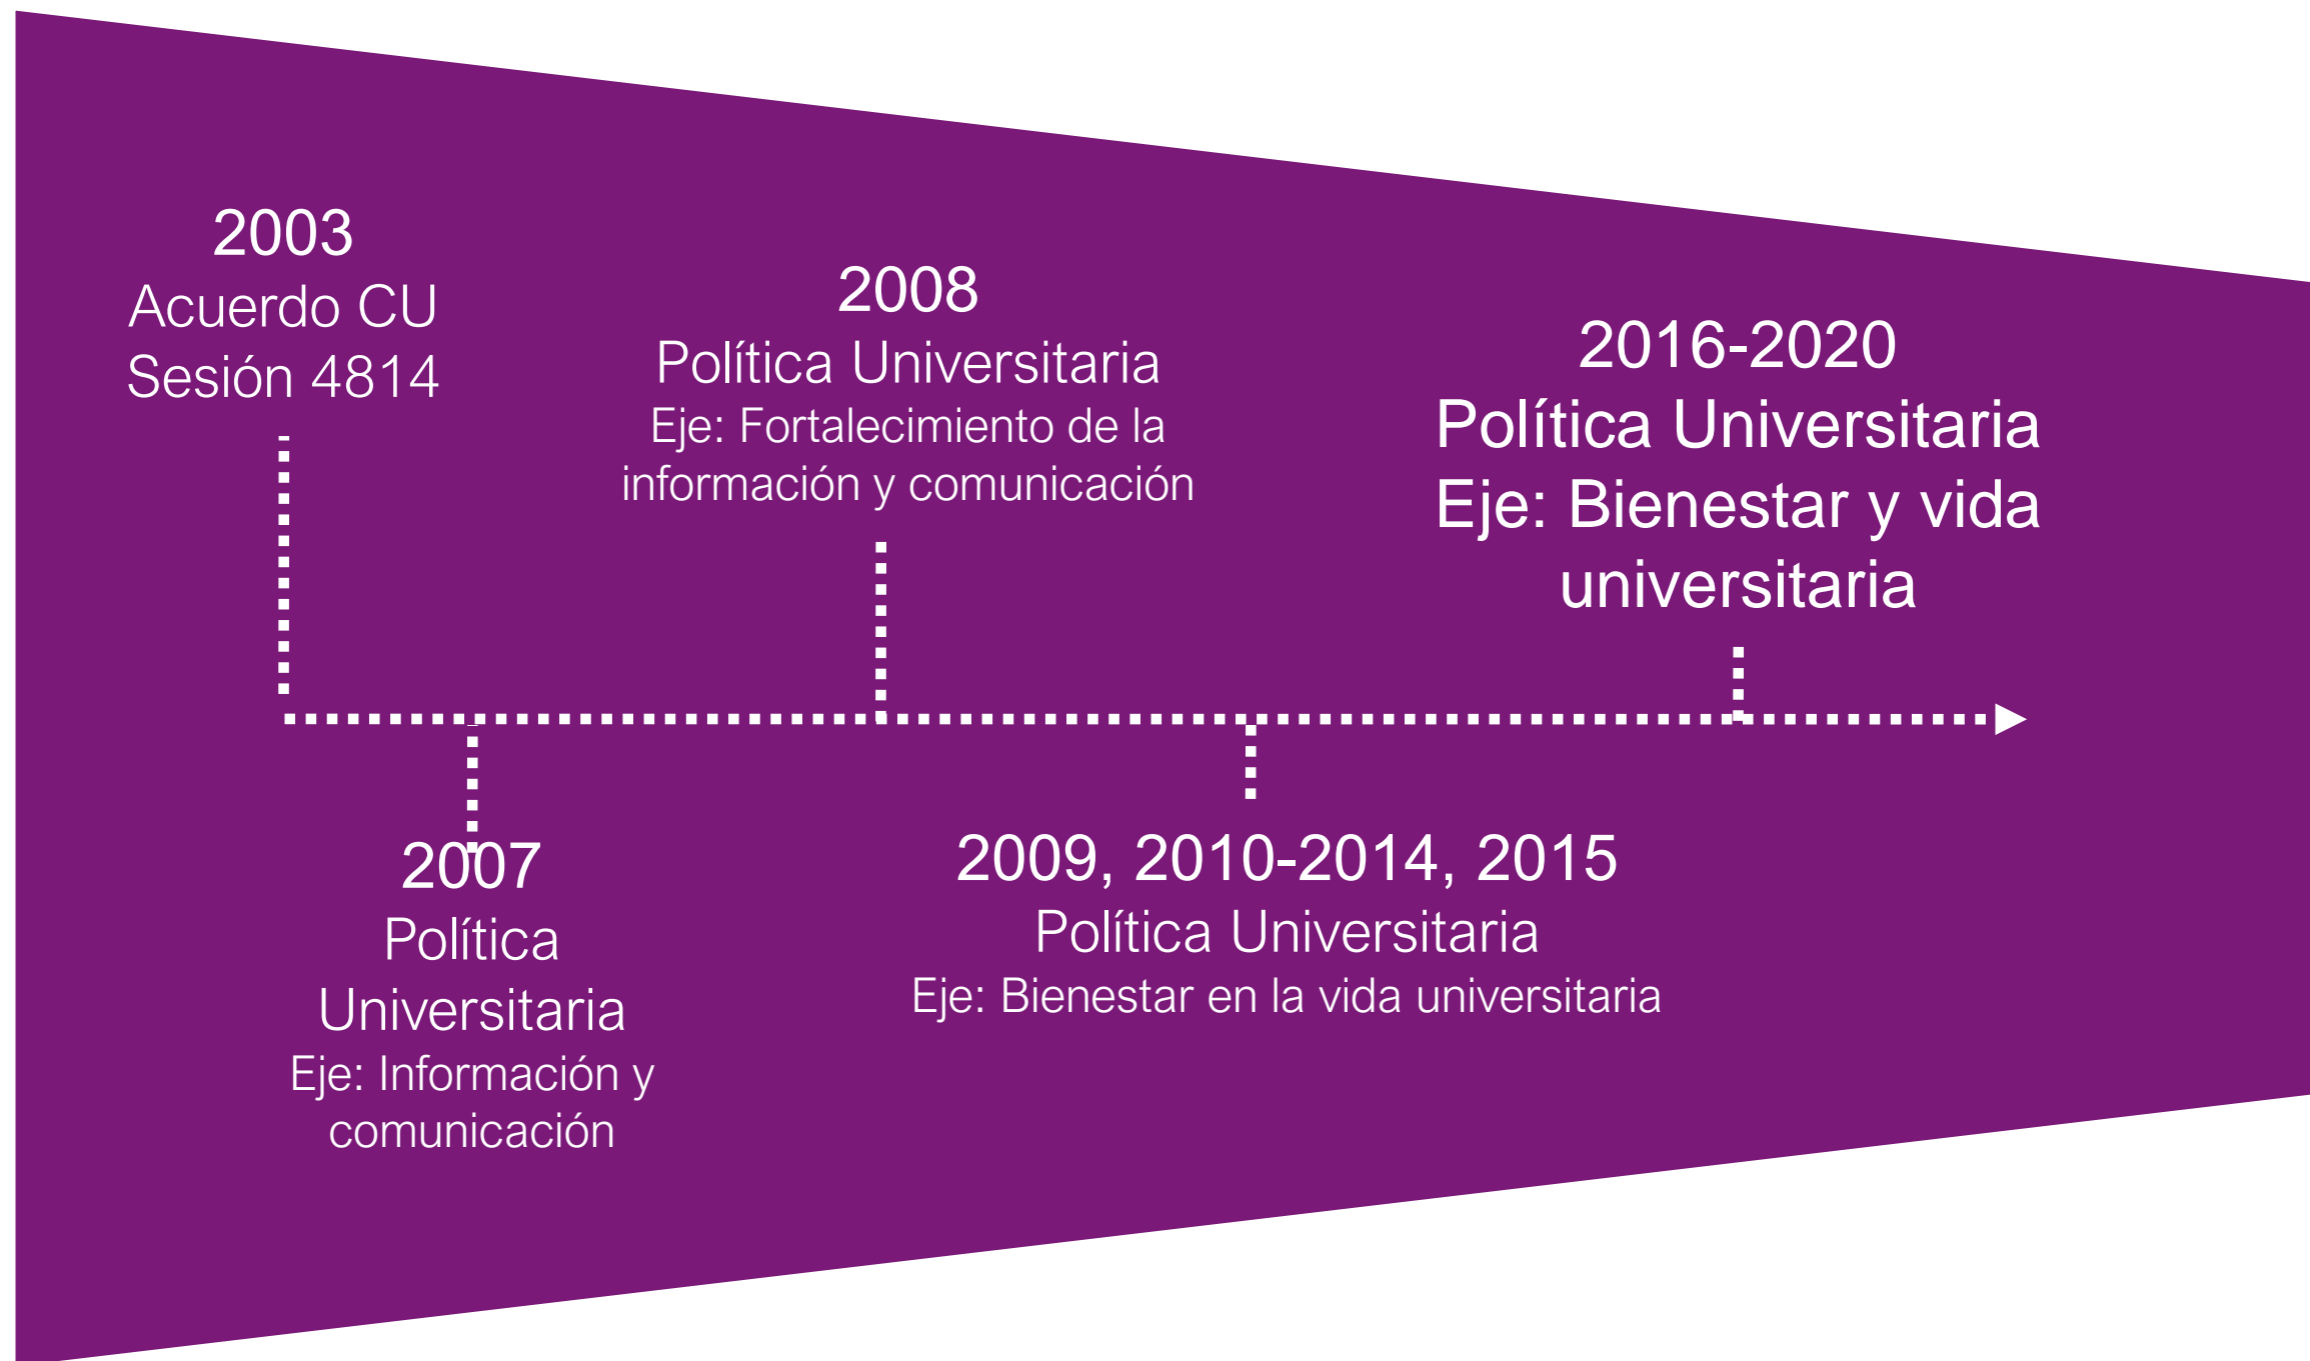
2003
Acuerdo CU
Sesión 4814

2008
Política Universitaria
Eje: Fortalecimiento de la información y comunicación

2016-2020
Política Universitaria
Eje: Bienestar y vida universitaria

2007
Política Universitaria
Eje: Información y comunicación

2009, 2010-2014, 2015
Política Universitaria
Eje: Bienestar en la vida universitaria